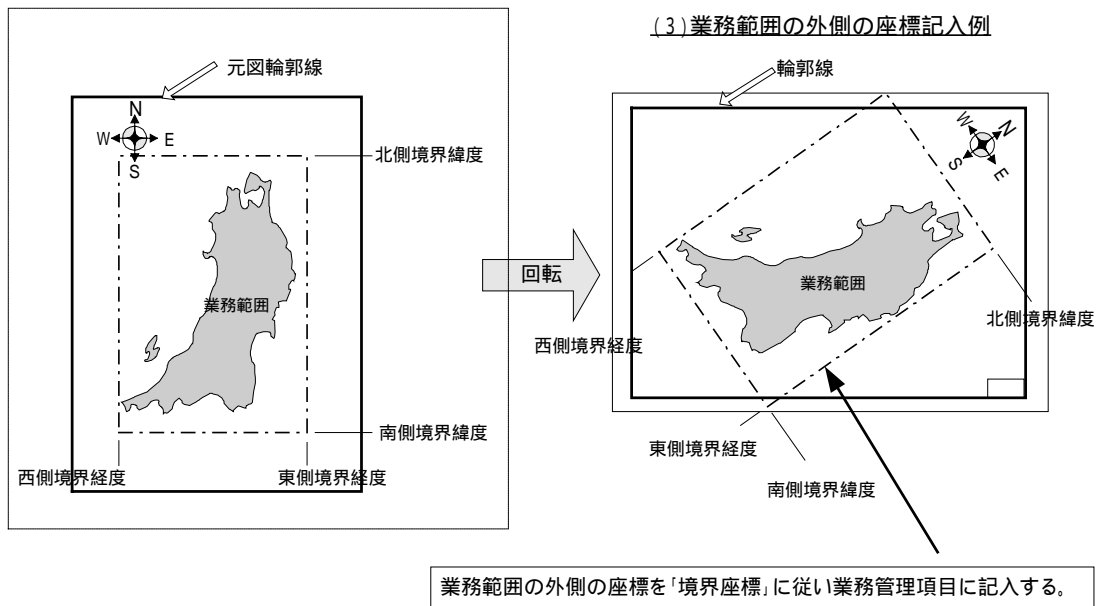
(3)業務範囲の外側の座標記入例

元図輪郭線

N
W
E
S

北側境界緯度

業務範囲

南側境界緯度

西側境界経度

東側境界経度

回転

輪郭線

N
W
E
S

業務範囲

北側境界緯度

西側境界経度

東側境界経度

南側境界緯度

業務範囲の外側の座標を「境界座標」に従い業務管理項目に記入する。